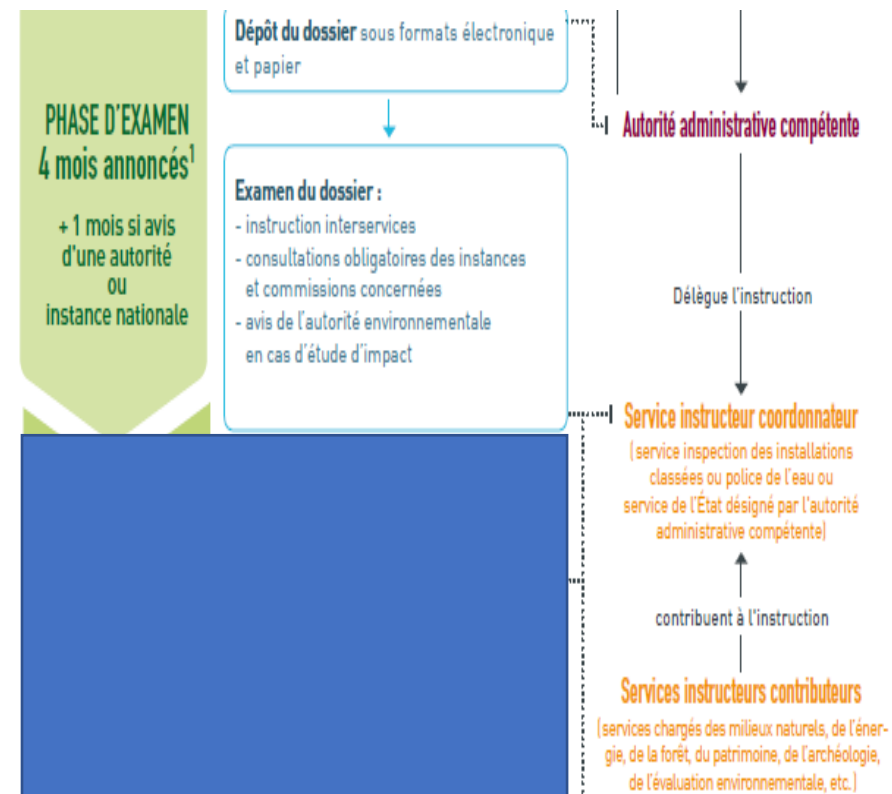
PHASE D'EXAMEN
4 mois annoncés$^1$

+ 1 mois si avis d'une autorité ou instance nationale

Dépôt du dossier sous formats électronique et papier

Examen du dossier :
- instruction interservices
- consultations obligatoires des instances et commissions concernées
- avis de l'autorité environnementale en cas d'étude d'impact

Autorité administrative compétente

Délègue l'instruction

Service instructeur coordonnateur
(service inspection des installations classées ou police de l'eau ou service de l'État désigné par l'autorité administrative compétente)

contribuent à l'instruction

Services instructeurs contributeurs
(services chargés des milieux naturels, de l'énergie, de la forêt, du patrimoine, de l'archéologie, de l'évaluation environnementale, etc.)